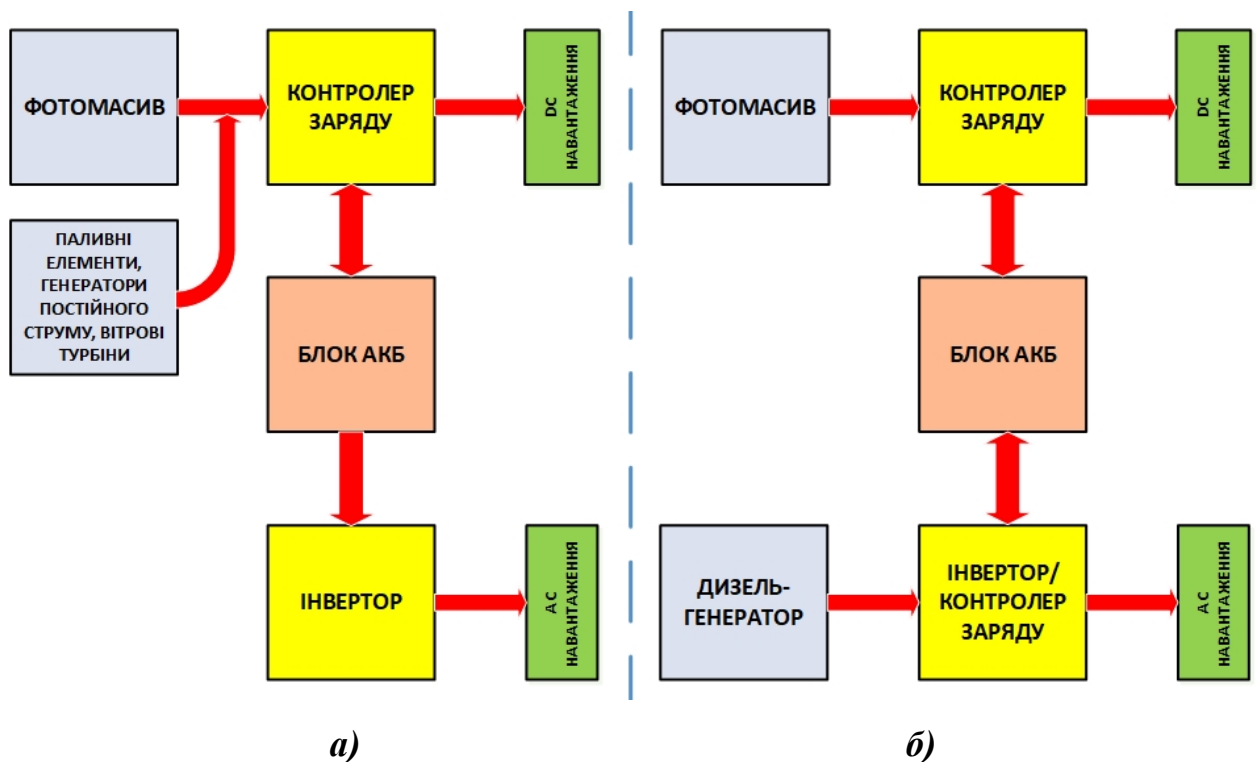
ФОТОМАСИВ

КОНТРОЛЕР ЗАРЯДУ

DC НАВАНТАЖЕННЯ

ПАЛИВНІ ЕЛЕМЕНТИ, ГЕНЕРАТОРИ ПОСТІЙНОГО СТРУМУ, ВІТРОВІ ТУРБІНИ

БЛОК АКБ

ІНВЕРТОР

AC НАВАНТАЖЕННЯ

a)

ФОТОМАСИВ

КОНТРОЛЕР ЗАРЯДУ

DC НАВАНТАЖЕННЯ

БЛОК АКБ

ДИЗЕЛЬ-ГЕНЕРАТОР

ІНВЕРТОР/ КОНТРОЛЕР ЗАРЯДУ

AC НАВАНТАЖЕННЯ

б)